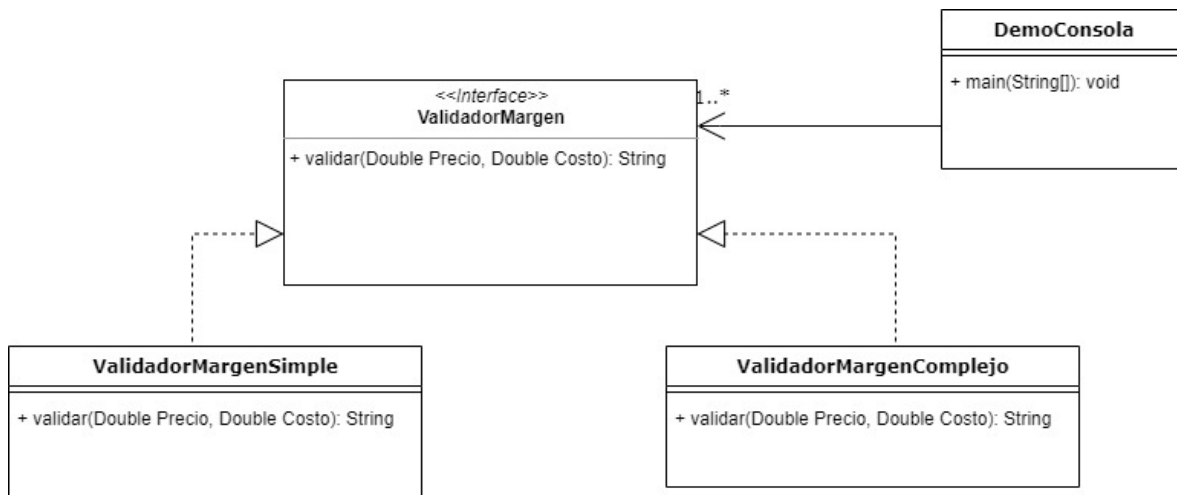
DemoConsola

+ main(String[]): void

1..*

<<Interface>>
ValidadorMargen

+ validar(Double Precio, Double Costo): String

ValidadorMargenSimple

+ validar(Double Precio, Double Costo): String

ValidadorMargenComplejo

+ validar(Double Precio, Double Costo): String